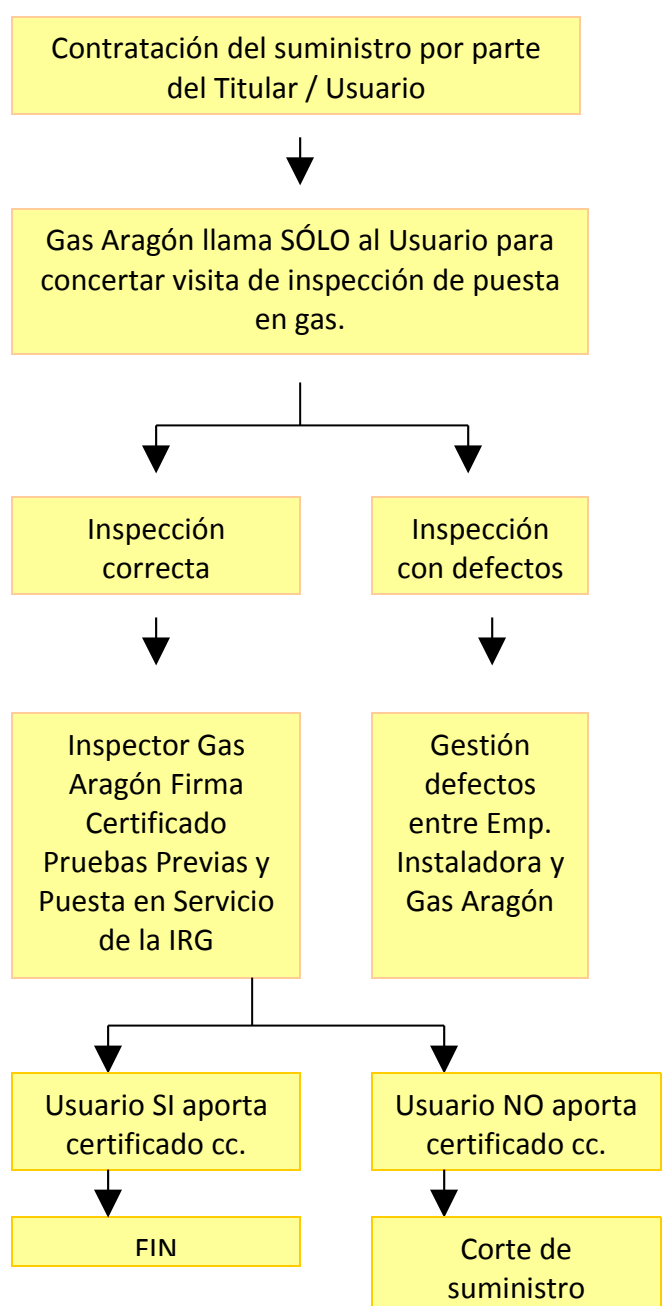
Contratación del suministro por parte del Titular / Usuario

Gas Aragón llama SÓLO al Usuario para concertar visita de inspección de puesta en gas.

Inspección correcta

Inspección con defectos

Inspector Gas Aragón Firma Certificado Pruebas Previas y Puesta en Servicio de la IRG

Gestión defectos entre Emp. Instaladora y Gas Aragón

Usuario SI aporta certificado cc.

Usuario NO aporta certificado cc.

FIN

Corte de suministro